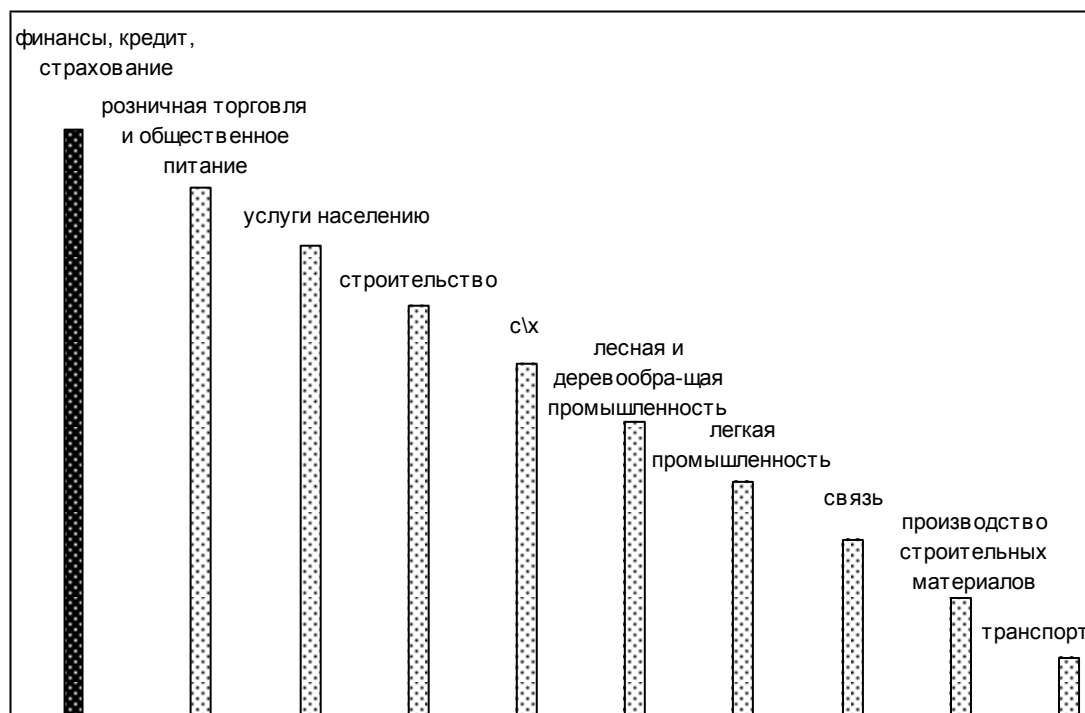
финансы, кредит, страхование

розничная торговля и общественное питание

услуги населению

строительство

с\х

лесная и деревообра-щая промышленность

легкая промышленность

связь

производство строительных материалов

транспорт